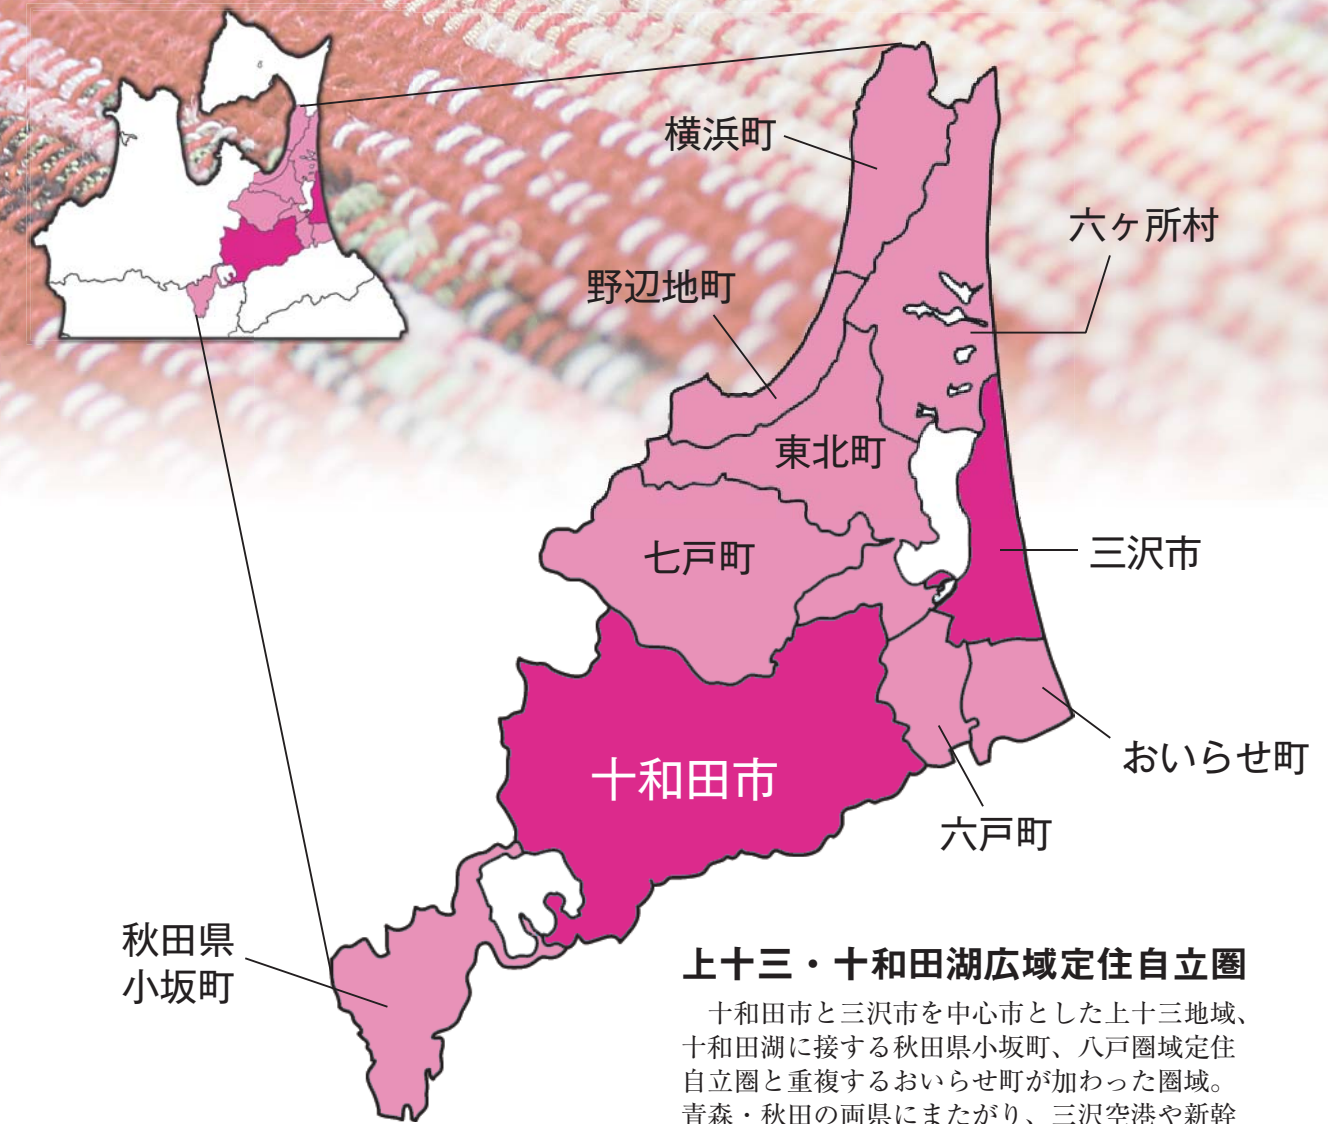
横浜町

六ヶ所村

野辺地町

東北町

七戸町

三沢市

十和田市

おいらせ町

六戸町

秋田県
小坂町

上十三・十和田湖広域定住自立圏

十和田市と三沢市を中心市とした上十三地域、十和田湖に接する秋田県小坂町、八戸圏域定住自立圏と重複するおいらせ町が加わった圏域。青森・秋田の両県にまたがり、三沢空港や新幹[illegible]